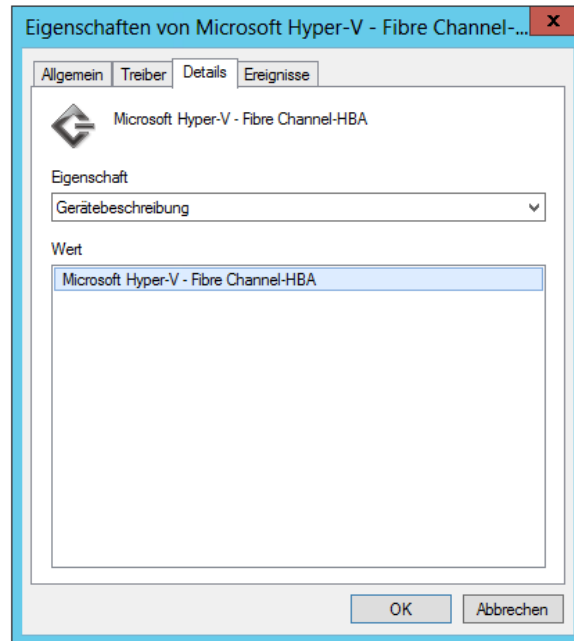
Eigenschaften von Microsoft Hyper-V - Fibre Channel-...

x

Allgemein | Treiber | Details | Ereignisse

Microsoft Hyper-V - Fibre Channel-HBA

Eigenschaft

Gerätebeschreibung

Wert

Microsoft Hyper-V - Fibre Channel-HBA

OK

Abbrechen